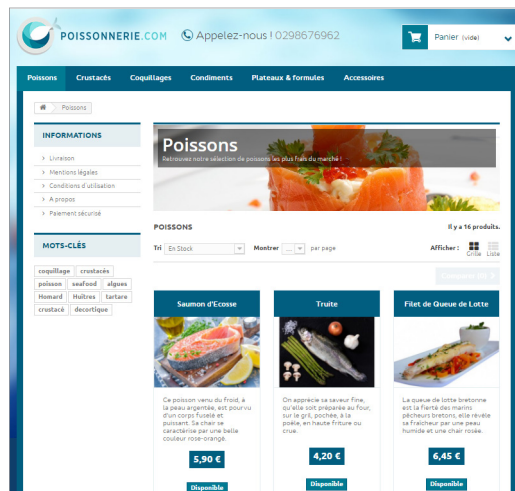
POISSONNERIE.COM

Appelez-nous ! 0298676962

Panier (vide)

Poissons
Crustacés
Coquillages
Condiments
Plateaux & formules
Accessoires

Poissons

INFORMATIONS

Livraison
Mentions légales
Conditions d'utilisation
A propos
Paiement sécurisé

MOTS-CLÉS

coquillage
crustacés
poisson
seafood
algues
Homard
Huîtres
tartare
crustacé
decortique

Poissons

Retrouvez notre sélection de poissons les plus frais du marché !

POISSONS

Il y a 16 produits.

Tri En Stock
Montrer par page
Afficher : Grille Liste

Comparer (0)

Saumon d'Ecosse

Ce poisson venu du froid, à la peau argentée, est pourvu d'un corps fuselé et puissant. Sa chair se caractérise par une belle couleur rose-orangé.

5,90 €

Disponible

Truite

On apprécie sa saveur fine, qu'elle soit préparée au four, sur le gril, pochée, à la poêle, en haute friture ou crue.

4,20 €

Disponible

Filet de Queue de Lotte

La queue de lotte bretonne est la fierté des marins pêcheurs bretons, elle révèle sa fraîcheur par une peau humide et une chair rosée.

6,45 €

Disponible